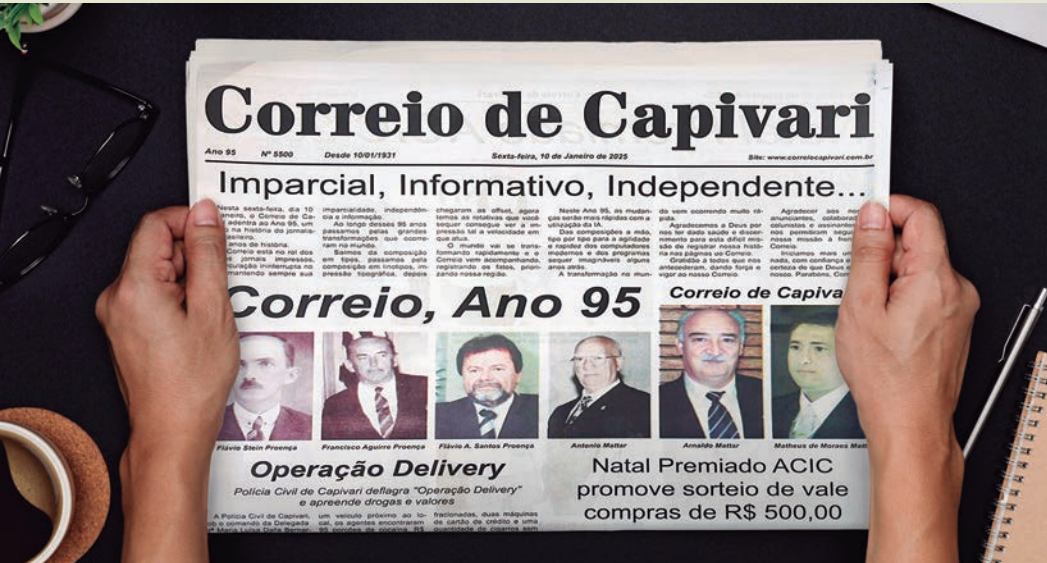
Correio de Capivari

Ano 95 Nº 5500 Desde 10/01/1931 Sexta-feira, 10 de Janeiro de 2025 Site: www.correiocapivari.com.br

Imparcial, Informativo, Independente...

Nesta sexta-feira, dia 10 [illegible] Janeiro, o Correio de Ca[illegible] adentra ao Ano 95, um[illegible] na história do jornalis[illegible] brasileiro. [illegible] anos de história. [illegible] Correio está no rol dos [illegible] jornais impressos, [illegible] circulação ininterrupta no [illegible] mantendo sempre sua

imparcialidade, independência e informação. Ao longo desses 95 anos passamos pelas grandes transformações que ocorreram no mundo. Saímos da composição em tipos, passamos pela composição em linotipos, impressão tipográfica, depois

chegaram as offset, agora temos as rotativas que você sequer consegue ver a impressão tal a velocidade em que atua. O mundo vai se transformando rapidamente e o Correio vem acompanhando, registrando os fatos, priorizando nossa região.

Neste Ano 95, as mudanças serão mais rápidas com a utilização da IA. Das composições à mão, tipo por tipo para a agilidade e rapidez dos computadores modernos e dos programas sequer imagináveis alguns anos atrás. A transformação no mun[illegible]

do vem ocorrendo muito rápida. Agradecemos a Deus por nos ter dado saúde e discernimento para esta difícil missão de registrar nossa história nas páginas do Correio. Gratidão a todos que nos antecederam, dando força e vigor ao nosso Correio.

Agradeço aos nos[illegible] anunciantes, colaborad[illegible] colunistas e assinantes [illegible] nos permitem segu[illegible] nossa missão à fren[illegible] Correio. Iniciamos mais um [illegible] nada, com confiança e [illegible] certeza de que Deus e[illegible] nosso lado. Parabéns, Corr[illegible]

Correio, Ano 95

Correio de Capiva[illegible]

Flávio Stein Proença

Francisco Aguirre Proença

Flávio A. Santos Proença

Antonio Mattar

Arnaldo Mattar

Matheus de Moraes Matt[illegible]

Operação Delivery

Polícia Civil de Capivari deflagra "Operação Delivery" e apreende drogas e valores

A Polícia Civil de Capivari, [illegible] o comando da Delegada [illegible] Maria Luiza Dela Bemar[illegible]

um veículo próximo ao local, os agentes encontraram 95 porções de cocaína, R$ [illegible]

fracionadas, duas máquinas de cartão de crédito e uma quantidade de cigarros sem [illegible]

Natal Premiado ACIC promove sorteio de vale compras de R$ 500,00